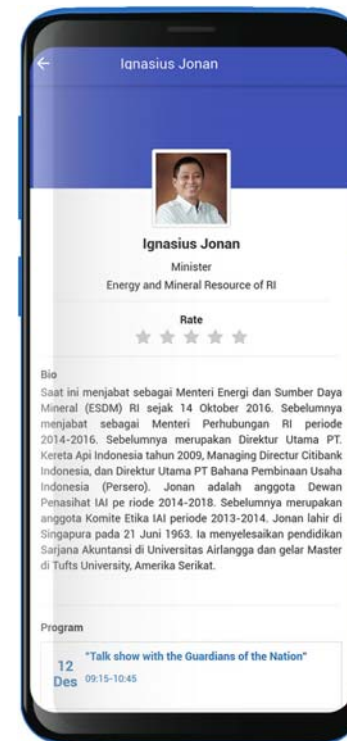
Ignasius Jonan

Ignasius Jonan

Minister

Energy and Mineral Resource of RI

Rate

Bio

Saat ini menjabat sebagai Menteri Energi dan Sumber Daya Mineral (ESDM) RI sejak 14 Oktober 2016. Sebelumnya menjabat sebagai Menteri Perhubungan RI periode 2014-2016. Sebelumnya merupakan Direktur Utama PT. Kereta Api Indonesia tahun 2009, Managing Directur Citibank Indonesia, dan Direktur Utama PT Bahana Pembinaan Usaha Indonesia (Persero). Jonan adalah anggota Dewan Penasihat IAI pe riode 2014-2018. Sebelumnya merupakan anggota Komite Etika IAI periode 2013-2014. Jonan lahir di Singapura pada 21 Juni 1963. Ia menyelesaikan pendidikan Sarjana Akuntansi di Universitas Airlangga dan gelar Master di Tufts University, Amerika Serikat.

Program

12 Des

"Talk show with the Guardians of the Nation"

09:15-10:45